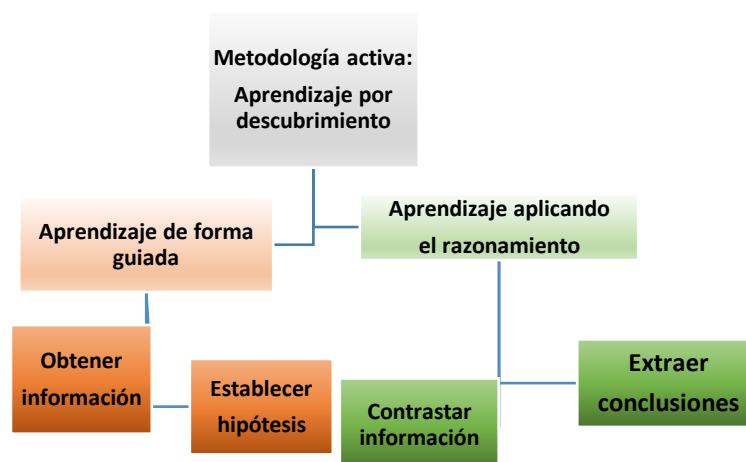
Metodología activa:

Aprendizaje por descubrimiento

Aprendizaje de forma guiada

Aprendizaje aplicando el razonamiento

Obtener información

Establecer hipótesis

Contrastar información

Extraer conclusiones